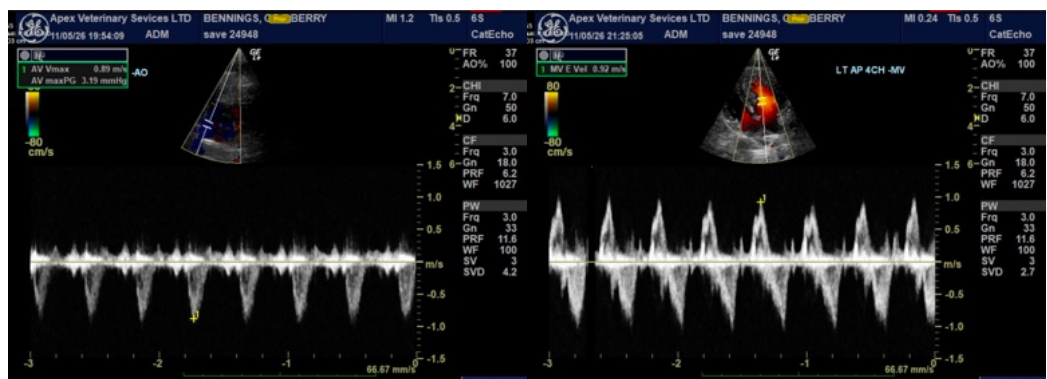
Apex Veterinary Sevices LTD BENNINGS, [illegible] BERRY MI 1.2 TIs 0.5 6S
11/05/26 19:54:09 ADM save 24948 CatEcho

1 AV Vmax 0.89 m/s
AV maxPG 3.19 mmHg

-AO

-80
cm/s

0
2
4
6

FR 37
AO% 100

CHI
Frq 7.0
Gn 50
D 6.0

CF
Frq 3.0
Gn 18.0
PRF 6.2
WF 1027

PW
Frq 3.0
Gn 33
PRF 11.6
WF 100
SV 3
SVD 4.2

1.5
1.0
0.5
m/s
-0.5
-1.0
-1.5

-3 -2 -1 0
66.67 mm/s

Apex Veterinary Sevices LTD BENNINGS, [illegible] BERRY MI 0.24 TIs 0.5 6S
11/05/26 21:25:05 ADM save 24948 CatEcho

1 MV E Vel 0.92 m/s

LT AP 4CH -MV

80
-80
cm/s

0
2
4
6

FR 37
AO% 100

CHI
Frq 7.0
Gn 50
D 6.0

CF
Frq 3.0
Gn 18.0
PRF 6.2
WF 1027

PW
Frq 3.0
Gn 33
PRF 11.6
WF 100
SV 3
SVD 2.7

1.5
1.0
0.5
m/s
-0.5
-1.0
-1.5

-3 -2 -1 0
66.67 mm/s